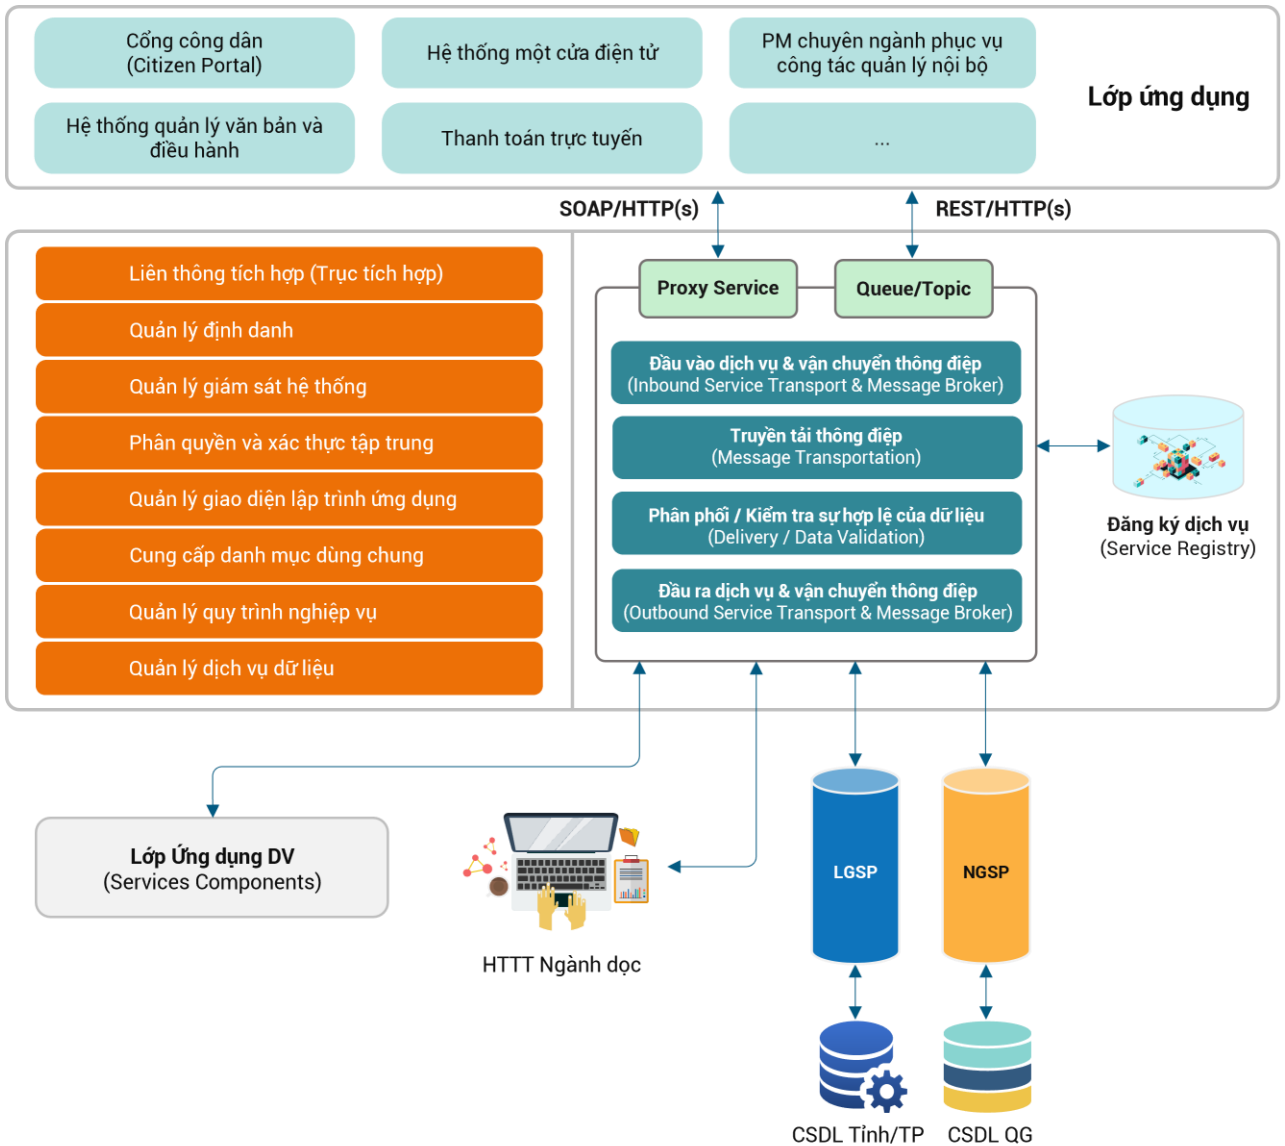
Cổng công dân
(Citizen Portal)

Hệ thống một cửa điện tử

PM chuyên ngành phục vụ công tác quản lý nội bộ

Hệ thống quản lý văn bản và điều hành

Thanh toán trực tuyến

...

Lớp ứng dụng

SOAP/HTTP(s)

REST/HTTP(s)

Liên thông tích hợp (Trục tích hợp)

Quản lý định danh

Quản lý giám sát hệ thống

Phân quyền và xác thực tập trung

Quản lý giao diện lập trình ứng dụng

Cung cấp danh mục dùng chung

Quản lý quy trình nghiệp vụ

Quản lý dịch vụ dữ liệu

Proxy Service

Queue/Topic

Đầu vào dịch vụ & vận chuyển thông điệp
(Inbound Service Transport & Message Broker)

Truyền tải thông điệp
(Message Transportation)

Phân phối / Kiểm tra sự hợp lệ của dữ liệu
(Delivery / Data Validation)

Đầu ra dịch vụ & vận chuyển thông điệp
(Outbound Service Transport & Message Broker)

Đăng ký dịch vụ
(Service Registry)

Lớp Ứng dụng DV
(Services Components)

HTTT Ngành dọc

LGSP

NGSP

CSDL Tỉnh/TP

CSDL QG